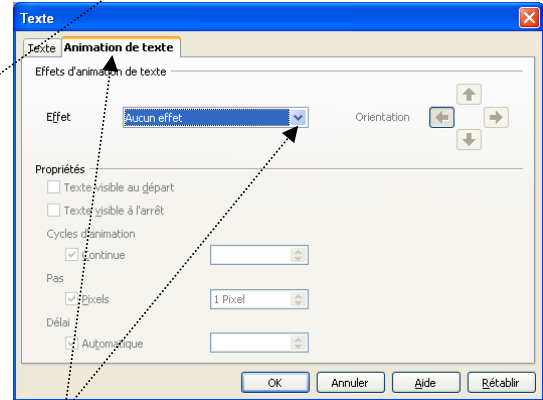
Texte

Texte | Animation de texte

Effets d'animation de texte

Effet Aucun effet

Orientation

Propriétés

Texte visible au départ

Texte visible à l'arrêt

Cycles d'animation

Continue

Pas

Pixels 1 Pixel

Délai

Automatique

OK Annuler Aide Rétablir